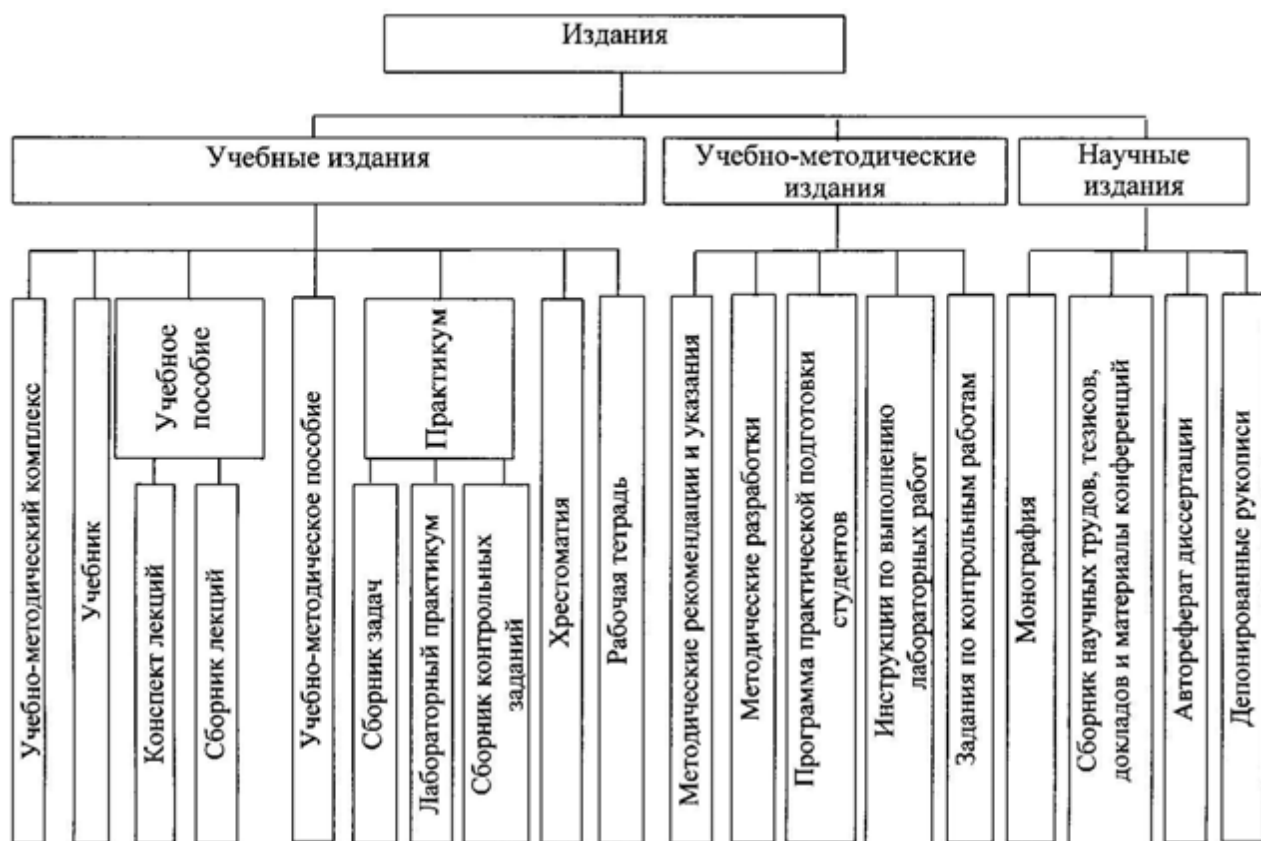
Издания

Учебные издания

Учебно-методические издания

Научные издания

Учебно-методический комплекс

Учебник

Учебное пособие

Конспект лекций

Сборник лекций

Учебно-методическое пособие

Практикум

Сборник задач

Лабораторный практикум

Сборник контрольных заданий

Хрестоматия

Рабочая тетрадь

Методические рекомендации и указания

Методические разработки

Программа практической подготовки студентов

Инструкции по выполнению лабораторных работ

Задания по контрольным работам

Монография

Сборник научных трудов, тезисов, докладов и материалы конференций

Автореферат диссертации

Депонированные рукописи